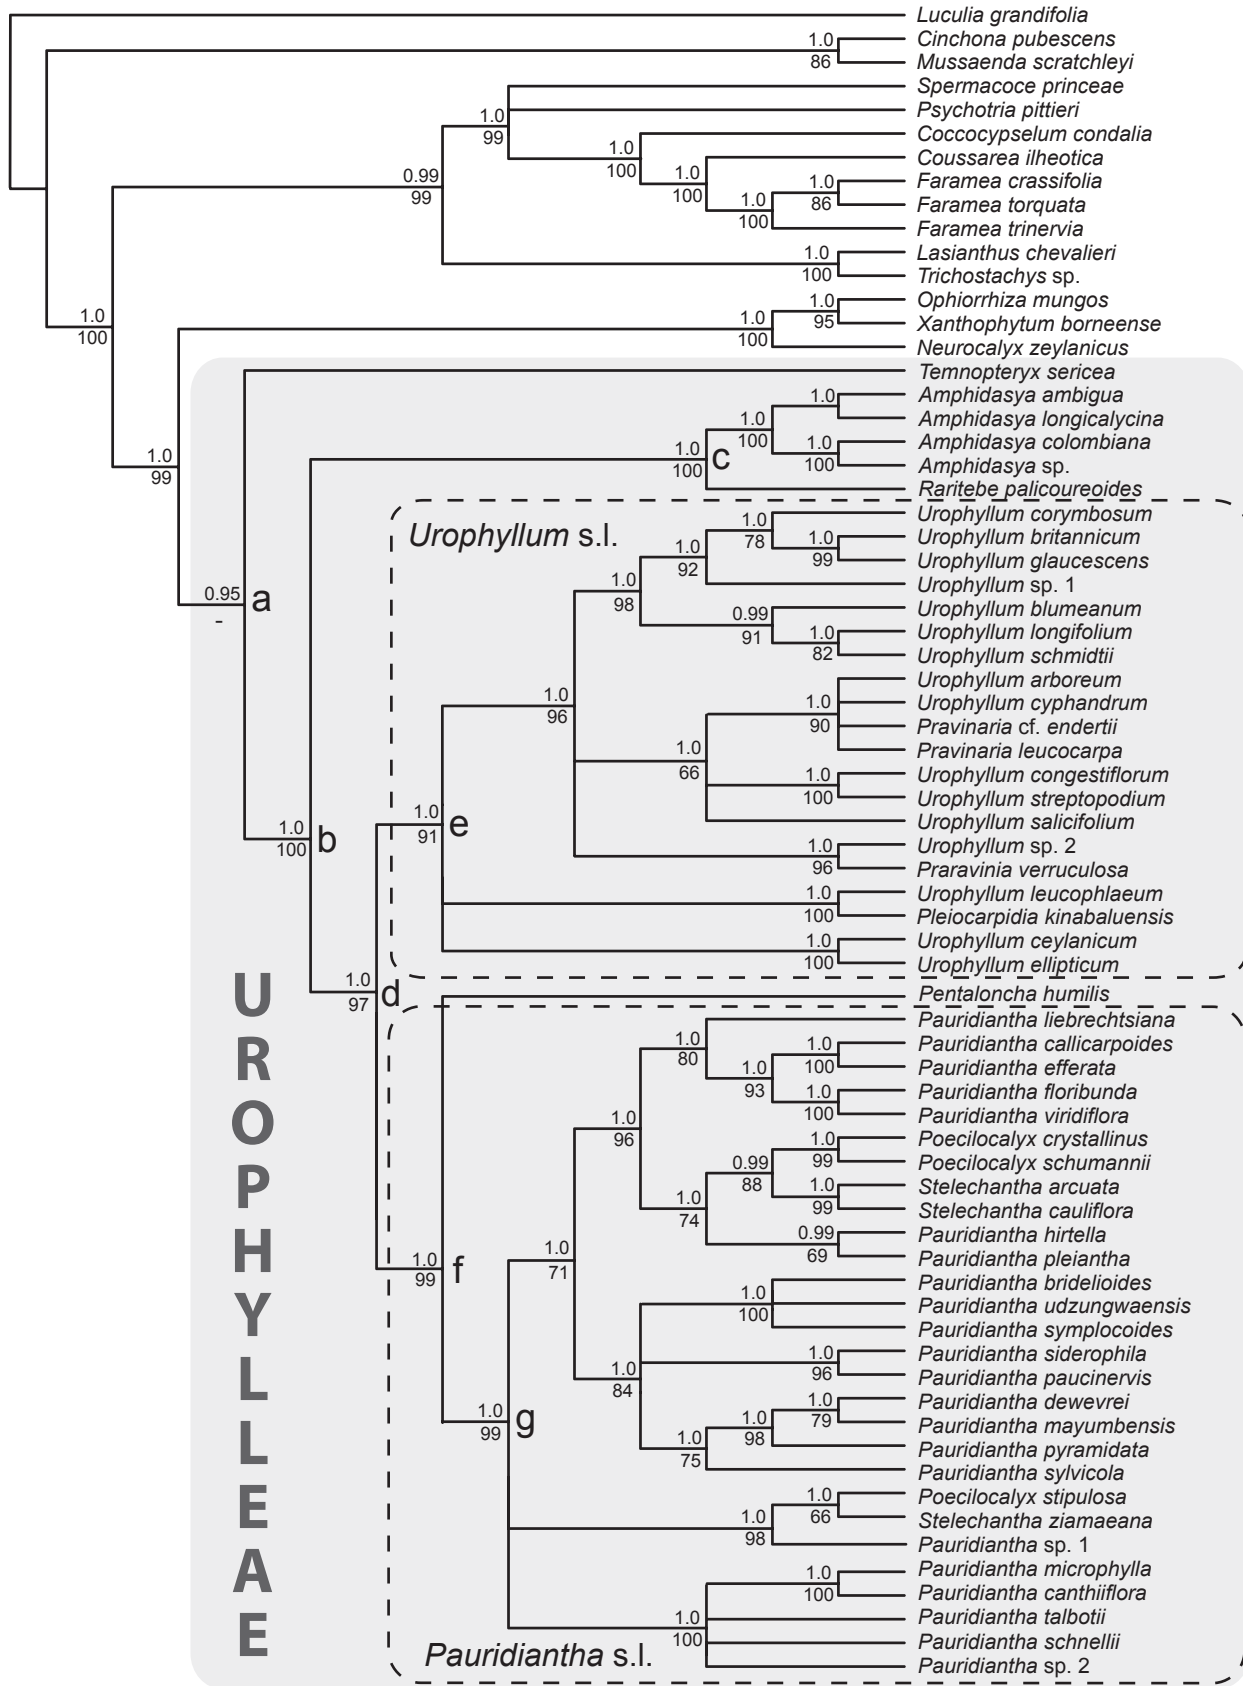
Luculia grandifolia
Cinchona pubescens
Mussaenda scratchleyi
Spermacoce princeae
Psychotria pittieri
Coccocypselum condalia
Coussarea ilheotica
Faramea crassifolia
Faramea torquata
Faramea trinervia
Lasianthus chevalieri
Trichostachys sp.
Ophiorrhiza mungos
Xanthophytum borneense
Neurocalyx zeylanicus
Temnopteryx sericea
Amphidasya ambigua
Amphidasya longicalycina
Amphidasya colombiana
Amphidasya sp.
Raritebe palicoureoides
Urophyllum corymbosum
Urophyllum britannicum
Urophyllum glaucescens
Urophyllum sp. 1
Urophyllum blumeanum
Urophyllum longifolium
Urophyllum schmidtii
Urophyllum arboreum
Urophyllum cyphandrum
Pravinaria cf. endertii
Pravinaria leucocarpa
Urophyllum congestiflorum
Urophyllum streptopodium
Urophyllum salicifolium
Urophyllum sp. 2
Praravinia verruculosa
Urophyllum leucophlaeum
Pleiocarpidia kinabaluensis
Urophyllum ceylanicum
Urophyllum ellipticum
Pentaloncha humilis
Pauridiantha liebrechtsiana
Pauridiantha callicarpoides
Pauridiantha efferata
Pauridiantha floribunda
Pauridiantha viridiflora
Poecilocalyx crystallinus
Poecilocalyx schumannii
Stelechantha arcuata
Stelechantha cauliflora
Pauridiantha hirtella
Pauridiantha pleiantha
Pauridiantha bridelioides
Pauridiantha udzungwaensis
Pauridiantha symplocoides
Pauridiantha siderophila
Pauridiantha paucinervis
Pauridiantha dewevrei
Pauridiantha mayumbensis
Pauridiantha pyramidata
Pauridiantha sylvicola
Poecilocalyx stipulosa
Stelechantha ziamaeana
Pauridiantha sp. 1
Pauridiantha microphylla
Pauridiantha canthiiflora
Pauridiantha talbotii
Pauridiantha schnellii
Pauridiantha sp. 2

1.0 86
1.0 99
0.99 99
1.0 100
1.0 100
1.0 100
1.0 86
1.0 100
1.0 100
1.0 95
1.0 100
1.0 99
1.0
1.0 100
1.0 100
1.0 100
c
Urophyllum s.l.
1.0 78
1.0 99
1.0 92
1.0 98
0.99 91
1.0 82
0.95 -
a
1.0 96
1.0 90
1.0 66
1.0 100
1.0 100
b
1.0 91
e
1.0 96
1.0 100
1.0 100
1.0 97
d
U R O P H Y L L E A E
1.0 80
1.0 100
1.0 93
1.0 100
1.0 96
1.0 99
0.99 88
1.0 99
1.0 74
0.99 69
1.0 99
f
1.0 71
1.0 100
1.0 96
1.0 84
1.0 79
1.0 98
1.0 75
1.0 99
g
1.0 66
1.0 98
1.0 100
1.0 100
Pauridiantha s.l.